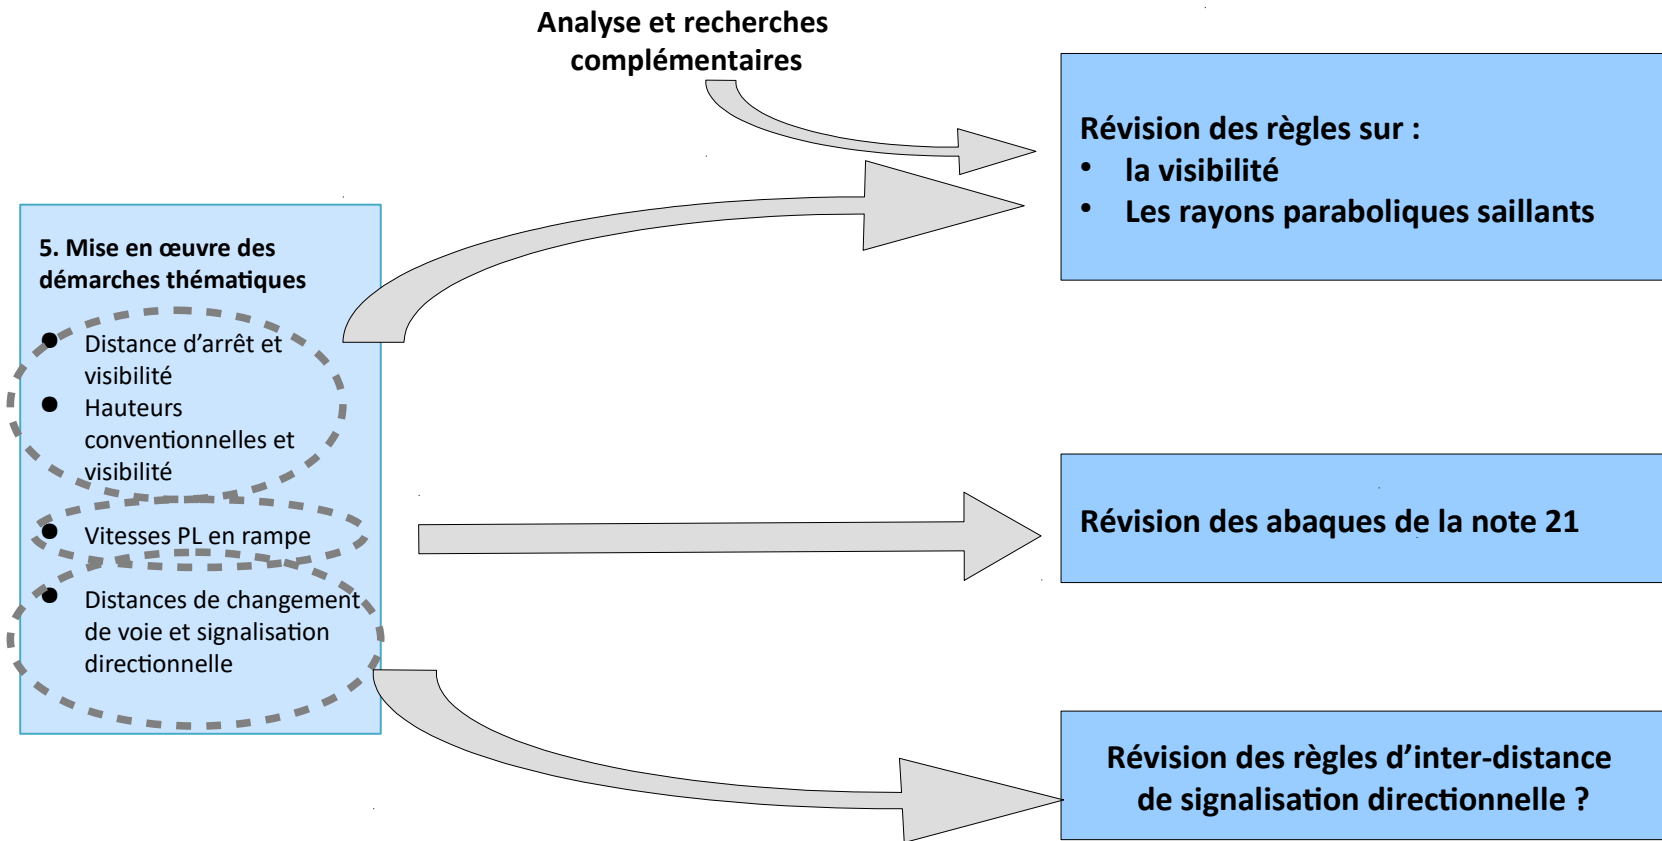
Analyse et recherches complémentaires

Révision des règles sur :
• la visibilité
• Les rayons paraboliques saillants

5. Mise en œuvre des démarches thématiques
• Distance d'arrêt et visibilité
• Hauteurs conventionnelles et visibilité
• Vitesses PL en rampe
• Distances de changement de voie et signalisation directionnelle

Révision des abaques de la note 21

Révision des règles d'inter-distance de signalisation directionnelle ?